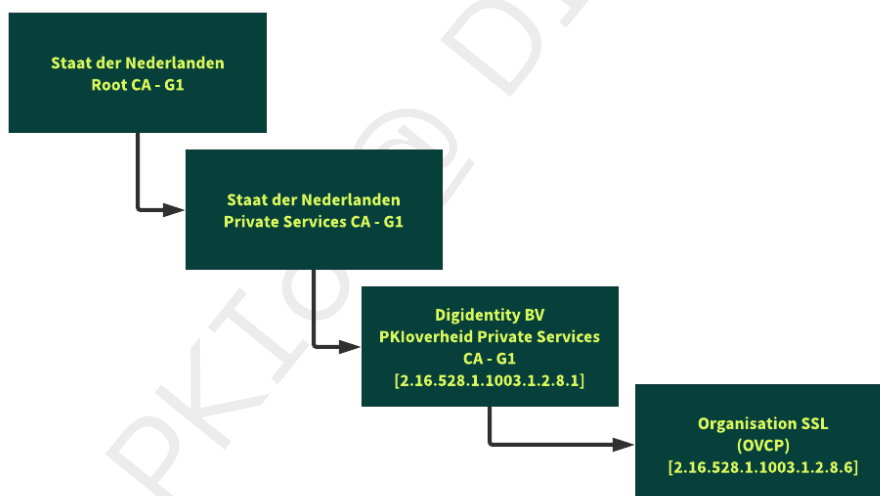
Staat der Nederlanden
Root CA - G1

Staat der Nederlanden
Private Services CA - G1

Digidentity BV
PKIoverheid Private Services
CA - G1
[2.16.528.1.1003.1.2.8.1]

Organisation SSL
(OVCP)
[2.16.528.1.1003.1.2.8.6]

PKIO© D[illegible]